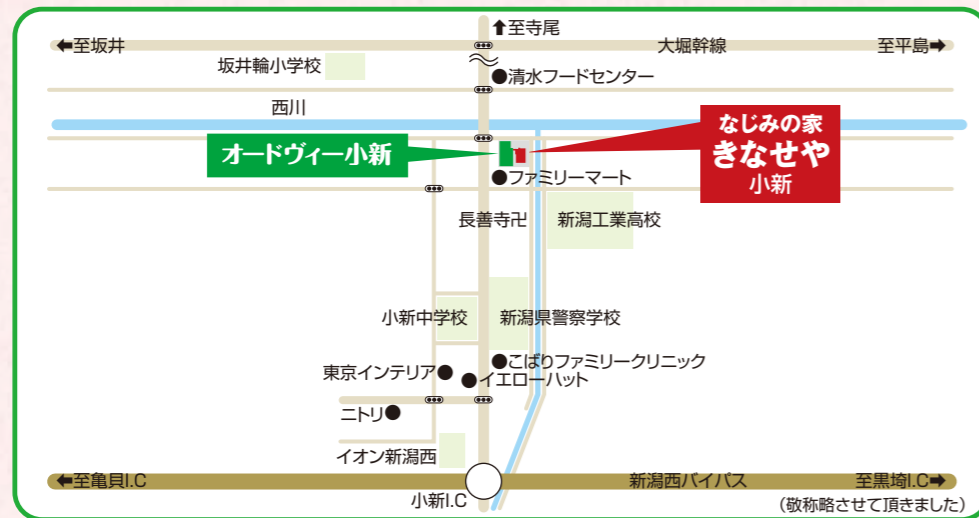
⬆至寺尾

⬅至坂井

大堀幹線

至平島➡

坂井輪小学校

●清水フードセンター

西川

オードヴィー小新

なじみの家
きなせや
小新

●ファミリーマート

長善寺卍

新潟工業高校

小新中学校

新潟県警察学校

●こばりファミリークリニック

東京インテリア●

●イエローハット

ニトリ●

イオン新潟西

⬅至亀貝I.C

新潟西バイパス

至黒埼I.C➡

小新I.C

（敬称略させて頂きました）